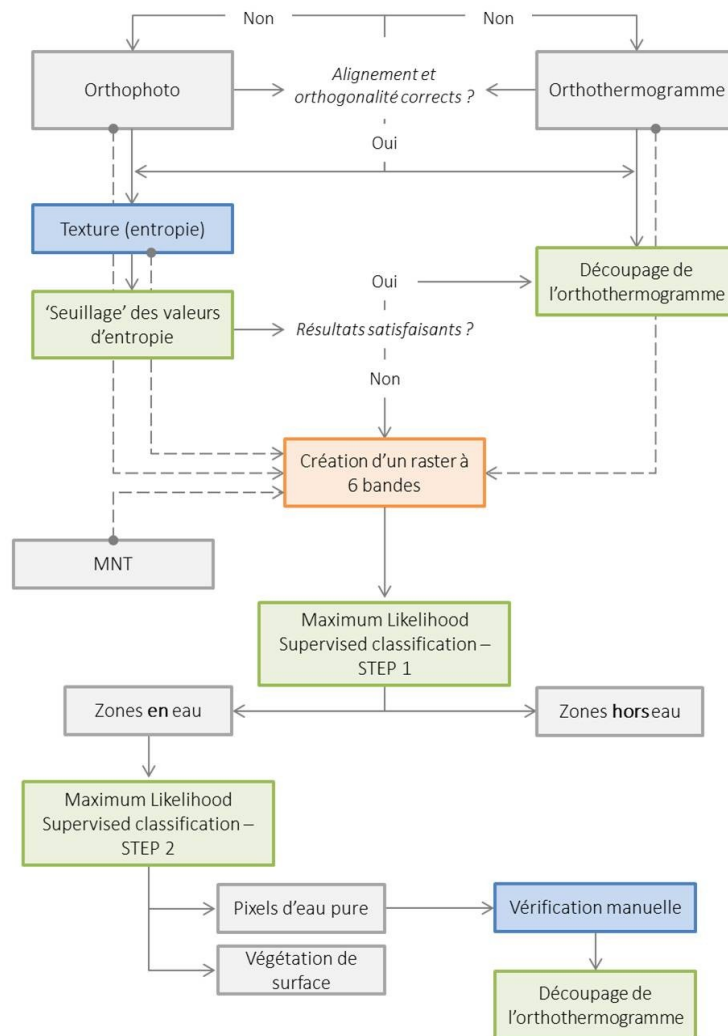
Non

Non

Orthophoto

Alignement et orthogonalité corrects ?

Orthothermogramme

Oui

Texture (entropie)

'Seuillage' des valeurs d'entropie

Oui

Résultats satisfaisants ?

Non

Découpage de l'orthothermogramme

Création d'un raster à 6 bandes

MNT

Maximum Likelihood Supervised classification – STEP 1

Zones **en** eau

Zones **hors** eau

Maximum Likelihood Supervised classification – STEP 2

Pixels d'eau pure

Vérification manuelle

Végétation de surface

Découpage de l'orthothermogramme